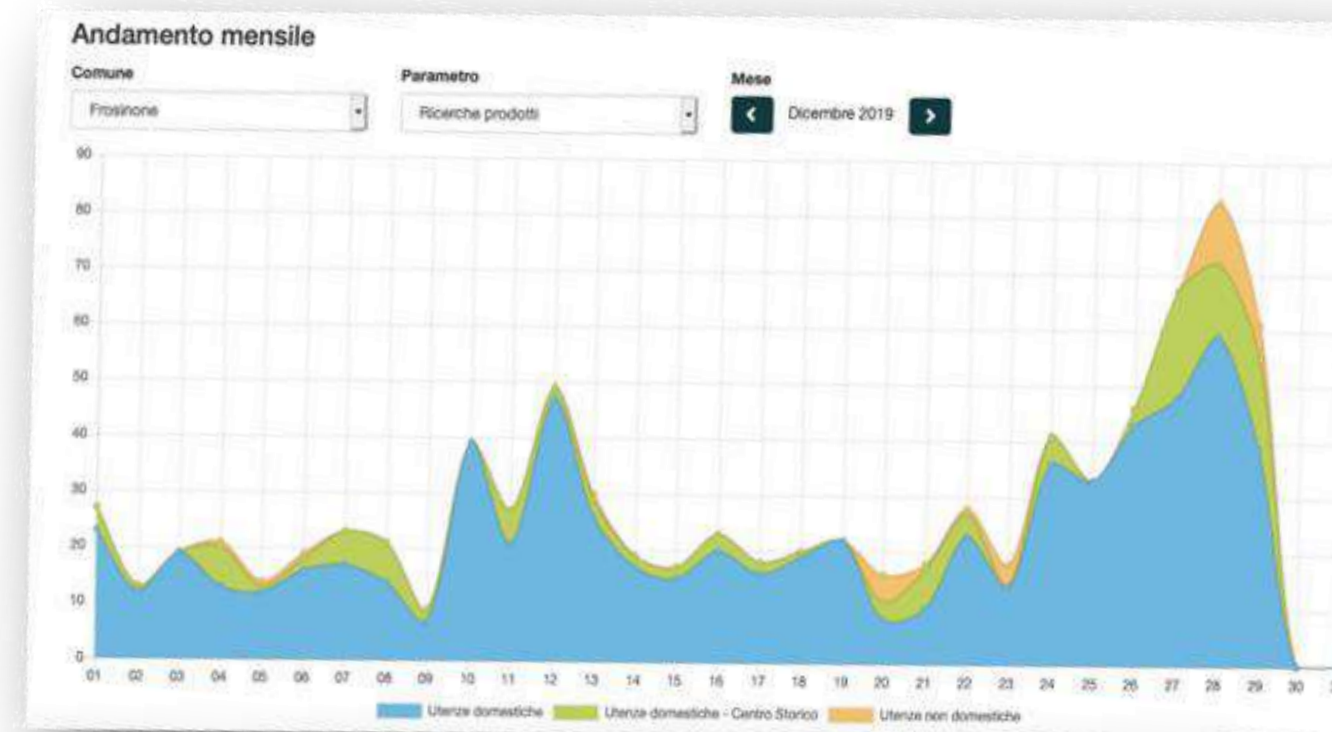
Andamento mensile

Comune
Frosinone

Parametro
Ricerche prodotti

Mese
Dicembre 2019

90
80
70
60
50
40
30
20
10
0

01 02 03 04 05 06 07 08 09 10 11 12 13 14 15 16 17 18 19 20 21 22 23 24 25 26 27 28 29 30

Utenze domestiche
Utenze domestiche - Centro Storico
Utenze non domestiche